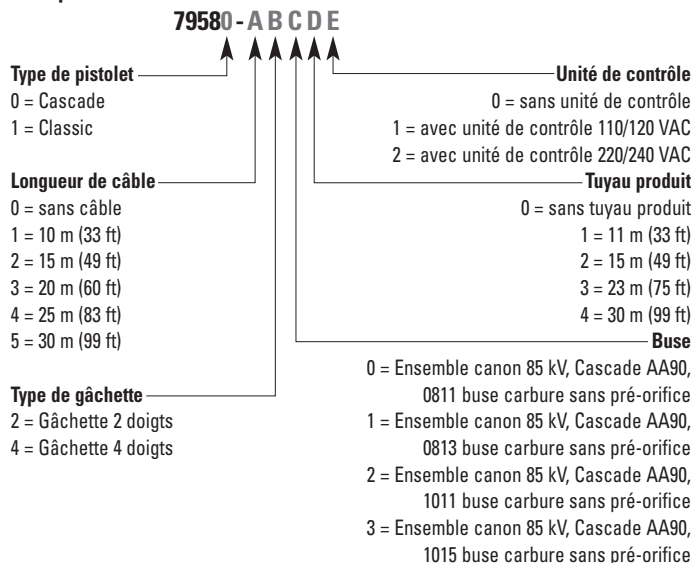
79580 - A B C D E

Type de pistolet
0 = Cascade
1 = Classic

Longueur de câble
0 = sans câble
1 = 10 m (33 ft)
2 = 15 m (49 ft)
3 = 20 m (60 ft)
4 = 25 m (83 ft)
5 = 30 m (99 ft)

Type de gâchette
2 = Gâchette 2 doigts
4 = Gâchette 4 doigts

Unité de contrôle
0 = sans unité de contrôle
1 = avec unité de contrôle 110/120 VAC
2 = avec unité de contrôle 220/240 VAC

Tuyau produit
0 = sans tuyau produit
1 = 11 m (33 ft)
2 = 15 m (49 ft)
3 = 23 m (75 ft)
4 = 30 m (99 ft)

Buse
0 = Ensemble canon 85 kV, Cascade AA90, 0811 buse carbure sans pré-orifice
1 = Ensemble canon 85 kV, Cascade AA90, 0813 buse carbure sans pré-orifice
2 = Ensemble canon 85 kV, Cascade AA90, 1011 buse carbure sans pré-orifice
3 = Ensemble canon 85 kV, Cascade AA90, 1015 buse carbure sans pré-orifice